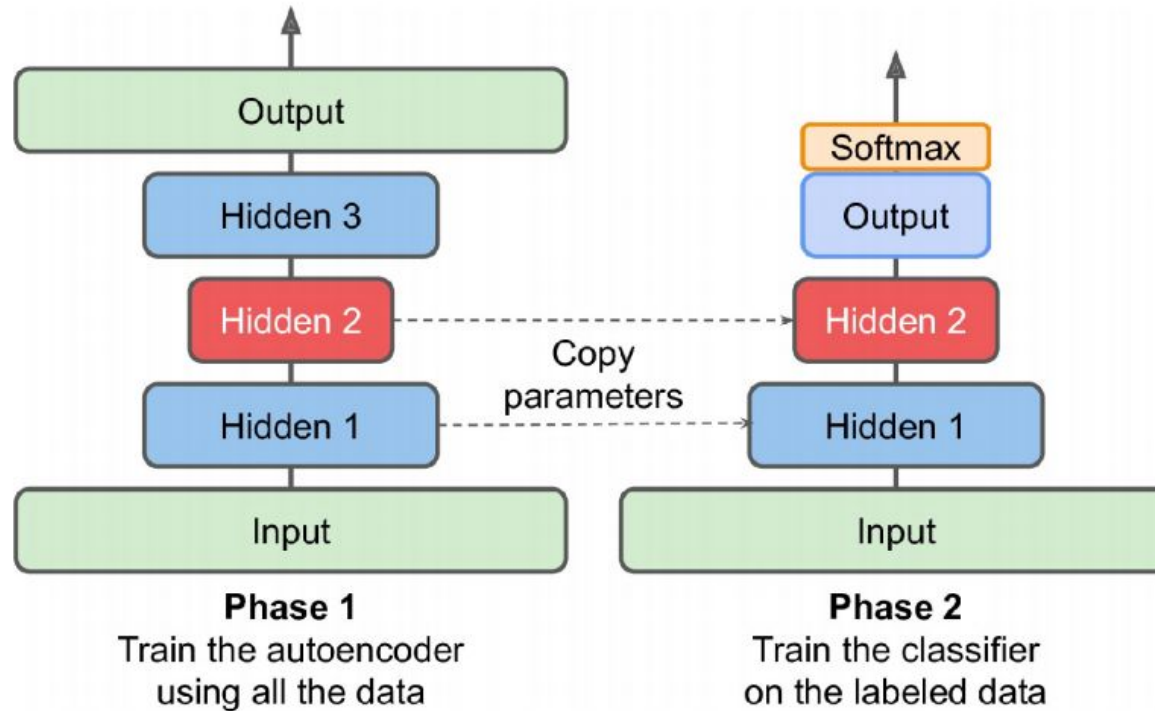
Output

Hidden 3

Hidden 2

Hidden 1

Input

Phase 1
Train the autoencoder using all the data

Copy parameters

Softmax

Output

Hidden 2

Hidden 1

Input

Phase 2
Train the classifier on the labeled data